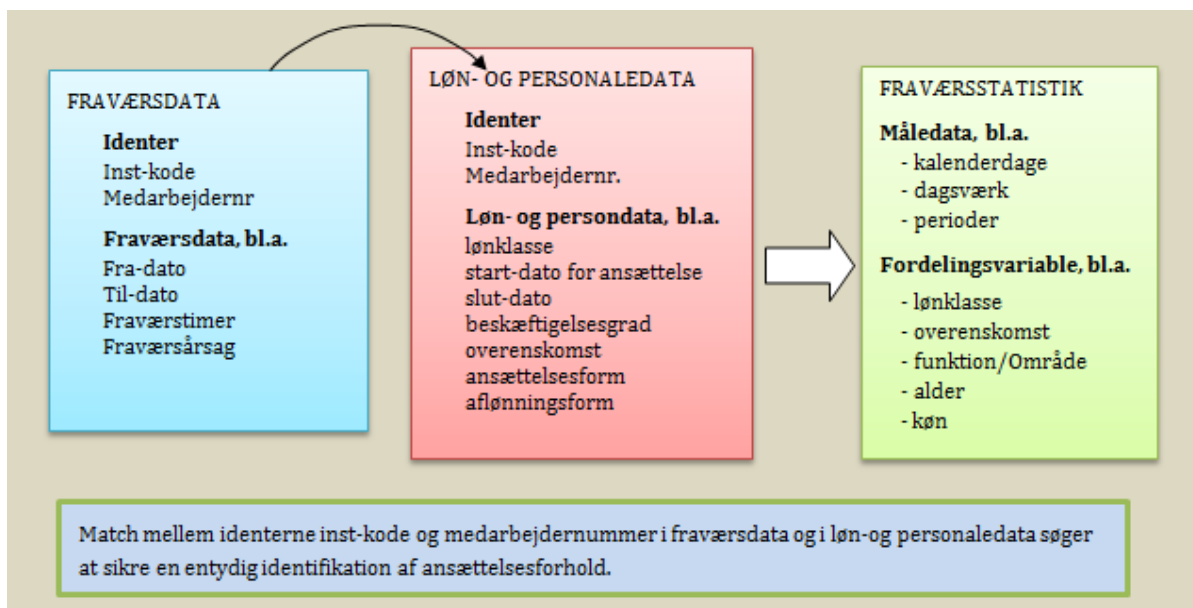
FRAVÆRSDATA

**Identer**
Inst-kode
Medarbejdernr

**Fraværsdata, bl.a.**
Fra-dato
Til-dato
Fraværstimer
Fraværsårsag

LØN- OG PERSONALEDATA

**Identer**
Inst-kode
Medarbejdernr.

**Løn- og persondata, bl.a.**
lønklasse
start-dato for ansættelse
slut-dato
beskæftigelsesgrad
overenskomst
ansættelsesform
aflønningsform

FRAVÆRSSTATISTIK

**Måledata, bl.a.**
- kalenderdage
- dagsværk
- perioder

**Fordelingsvariable, bl.a.**
- lønklasse
- overenskomst
- funktion/Område
- alder
- køn

Match mellem identerne inst-kode og medarbejdernummer i fraværsdata og i løn-og personaledata søger at sikre en entydig identifikation af ansættelsesforhold.